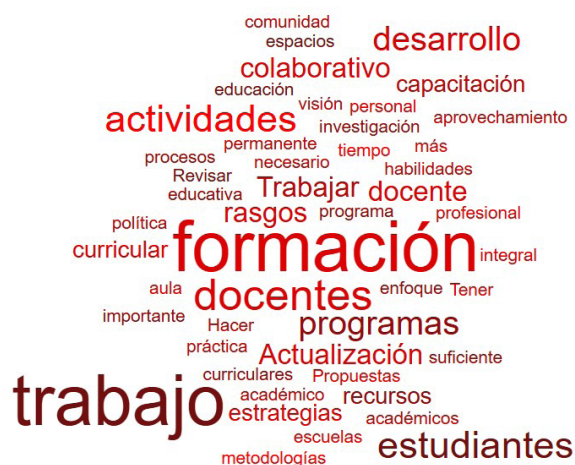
comunidad
espacios
desarrollo
colaborativo
educación
capacitación
visión
más
personal
actividades
aprovechamiento
investigación
permanente
procesos
tiempo
necesario
habilidades
Revisar
Trabajar
docente
educativa
rasgos
programa
profesional
política
curricular
formación
integral
aula
docentes
enfoque
Tener
importante
Hacer
programas
práctica
Actualización
suficiente
curriculares
Propuestas
trabajo
académico
recursos
estrategias
académicos
escuelas
estudiantes
metodologías